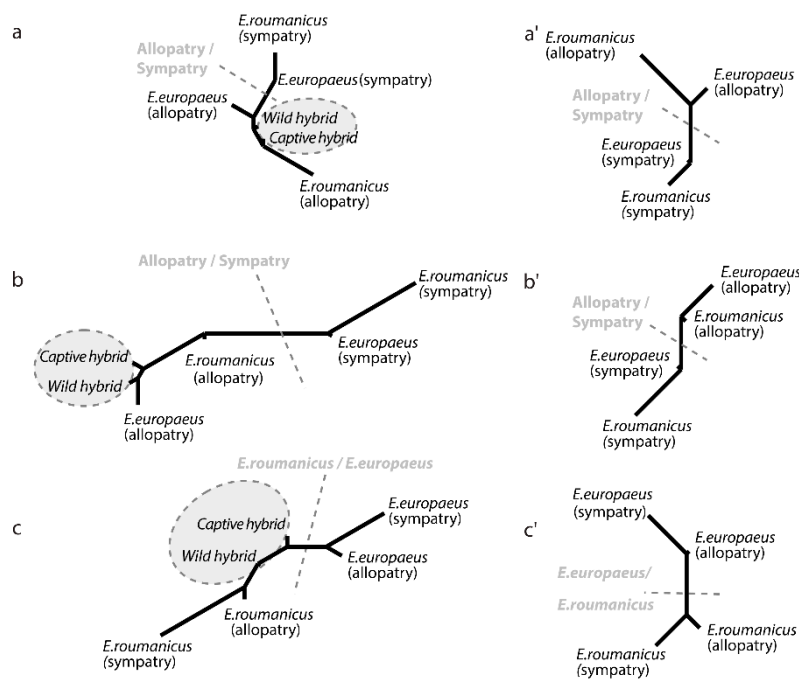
a

Allopatry / Sympatry

E.roumanicus (sympatry)

E.europaeus (sympatry)

E.europaeus (allopatry)

Wild hybrid

Captive hybrid

E.roumanicus (allopatry)

a'

E.roumanicus (allopatry)

E.europaeus (allopatry)

Allopatry / Sympatry

E.europaeus (sympatry)

E.roumanicus (sympatry)

b

Allopatry / Sympatry

E.roumanicus (sympatry)

Captive hybrid

Wild hybrid

E.roumanicus (allopatry)

E.europaeus (sympatry)

E.europaeus (allopatry)

b'

E.europaeus (allopatry)

Allopatry / Sympatry

E.roumanicus (allopatry)

E.europaeus (sympatry)

E.roumanicus (sympatry)

c

E.roumanicus / E.europaeus

Captive hybrid

Wild hybrid

E.europaeus (sympatry)

E.europaeus (allopatry)

E.roumanicus (allopatry)

E.roumanicus (sympatry)

c'

E.europaeus (sympatry)

E.europaeus (allopatry)

E.europaeus/ E.roumanicus

E.roumanicus (allopatry)

E.roumanicus (sympatry)